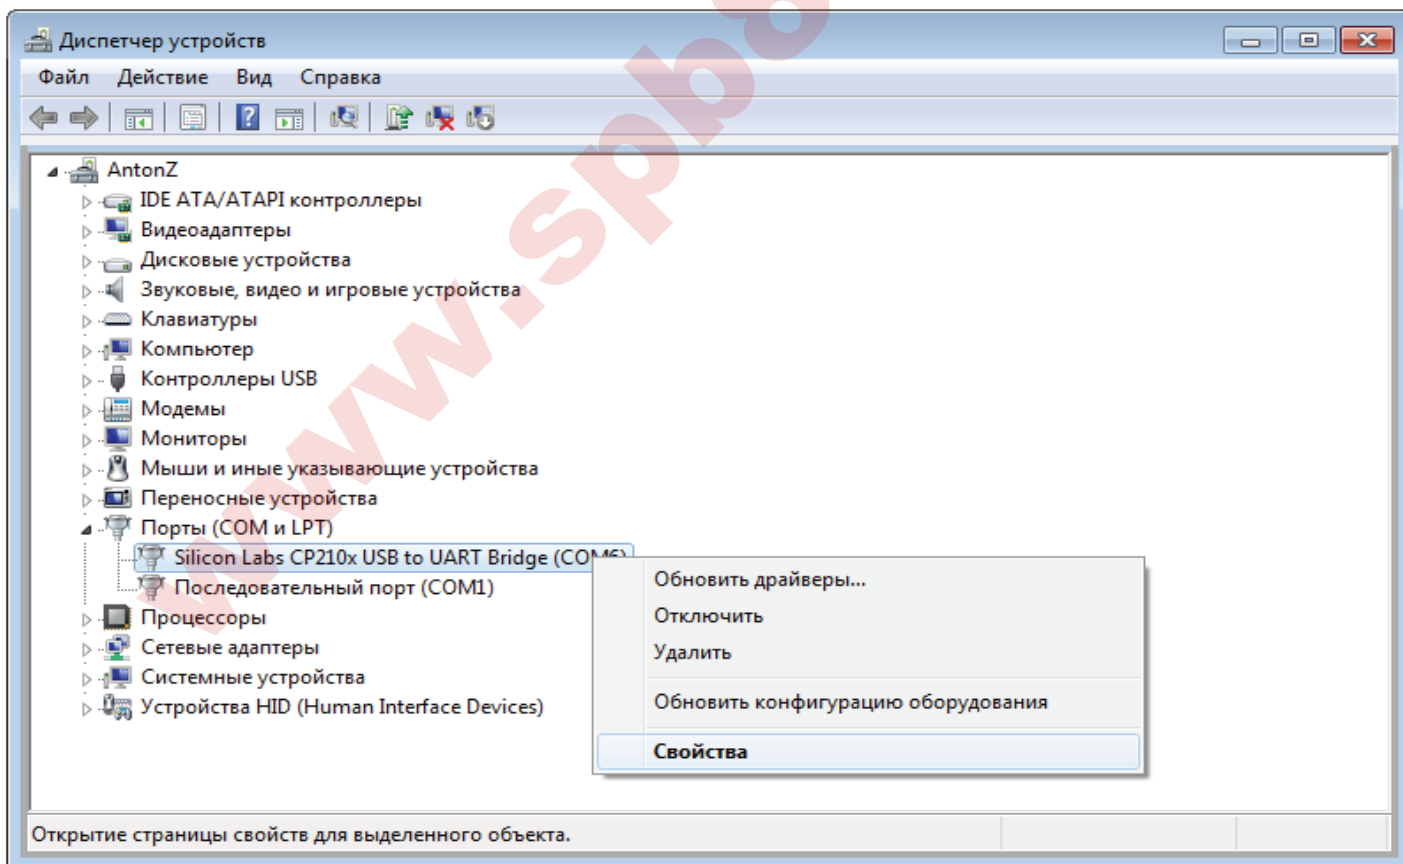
Диспетчер устройств

Файл Действие Вид Справка

AntonZ
IDE ATA/ATAPI контроллеры
Видеоадаптеры
Дисковые устройства
Звуковые, видео и игровые устройства
Клавиатуры
Компьютер
Контроллеры USB
Модемы
Мониторы
Мыши и иные указывающие устройства
Переносные устройства
Порты (COM и LPT)
Silicon Labs CP210x USB to UART Bridge (CO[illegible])
Последовательный порт (COM1)
Процессоры
Сетевые адаптеры
Системные устройства
Устройства HID (Human Interface Devices)

Обновить драйверы...
Отключить
Удалить
Обновить конфигурацию оборудования
Свойства

Открытие страницы свойств для выделенного объекта.

www.spb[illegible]